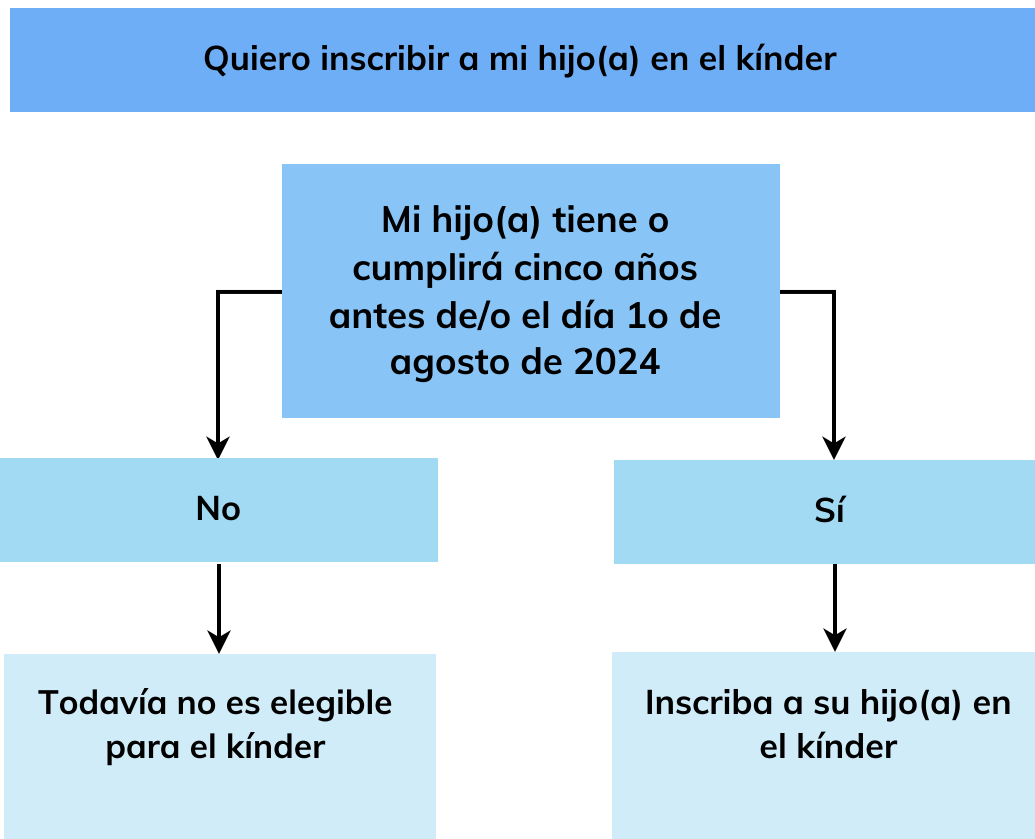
Quiero inscribir a mi hijo(a) en el kínder

Mi hijo(a) tiene o cumplirá cinco años antes de/o el día 1o de agosto de 2024

No

Sí

Todavía no es elegible para el kínder

Inscriba a su hijo(a) en el kínder